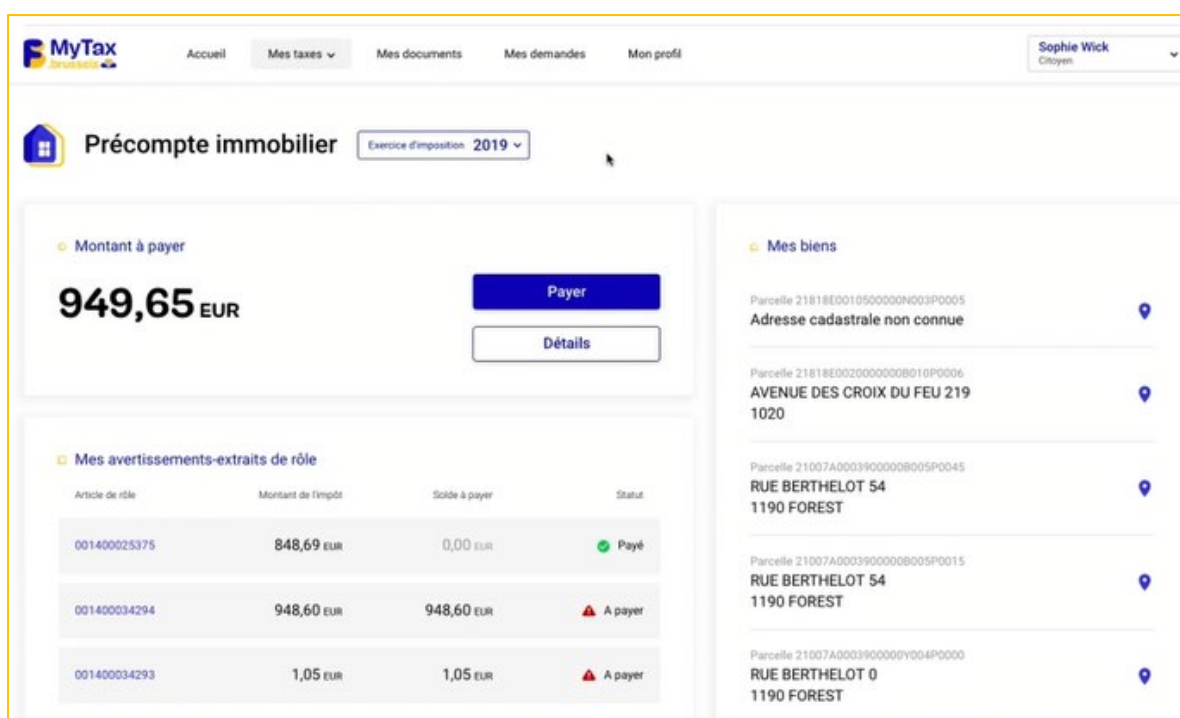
MyTax .brussels

Accueil Mes taxes Mes documents Mes demandes Mon profil

Sophie Wick
Citoyen

Précompte immobilier

Exercice d'imposition 2019

Montant à payer

949,65 EUR

Payer

Détails

Mes avertissements-extraits de rôle

| Article de rôle | Montant de l'impôt | Solde à payer | Statut |
|---|---|---|---|
| 001400025375 | 848,69 EUR | 0,00 EUR | Payé |
| 001400034294 | 948,60 EUR | 948,60 EUR | A payer |
| 001400034293 | 1,05 EUR | 1,05 EUR | A payer |

Mes biens

Parcelle 21818E0010500000N003P0005
Adresse cadastrale non connue

Parcelle 21818E0020000000B010P0006
AVENUE DES CROIX DU FEU 219
1020

Parcelle 21007A0003900000B005P0045
RUE BERTHELOT 54
1190 FOREST

Parcelle 21007A0003900000B005P0015
RUE BERTHELOT 54
1190 FOREST

Parcelle 21007A0003900000Y004P0000
RUE BERTHELOT 0
1190 FOREST